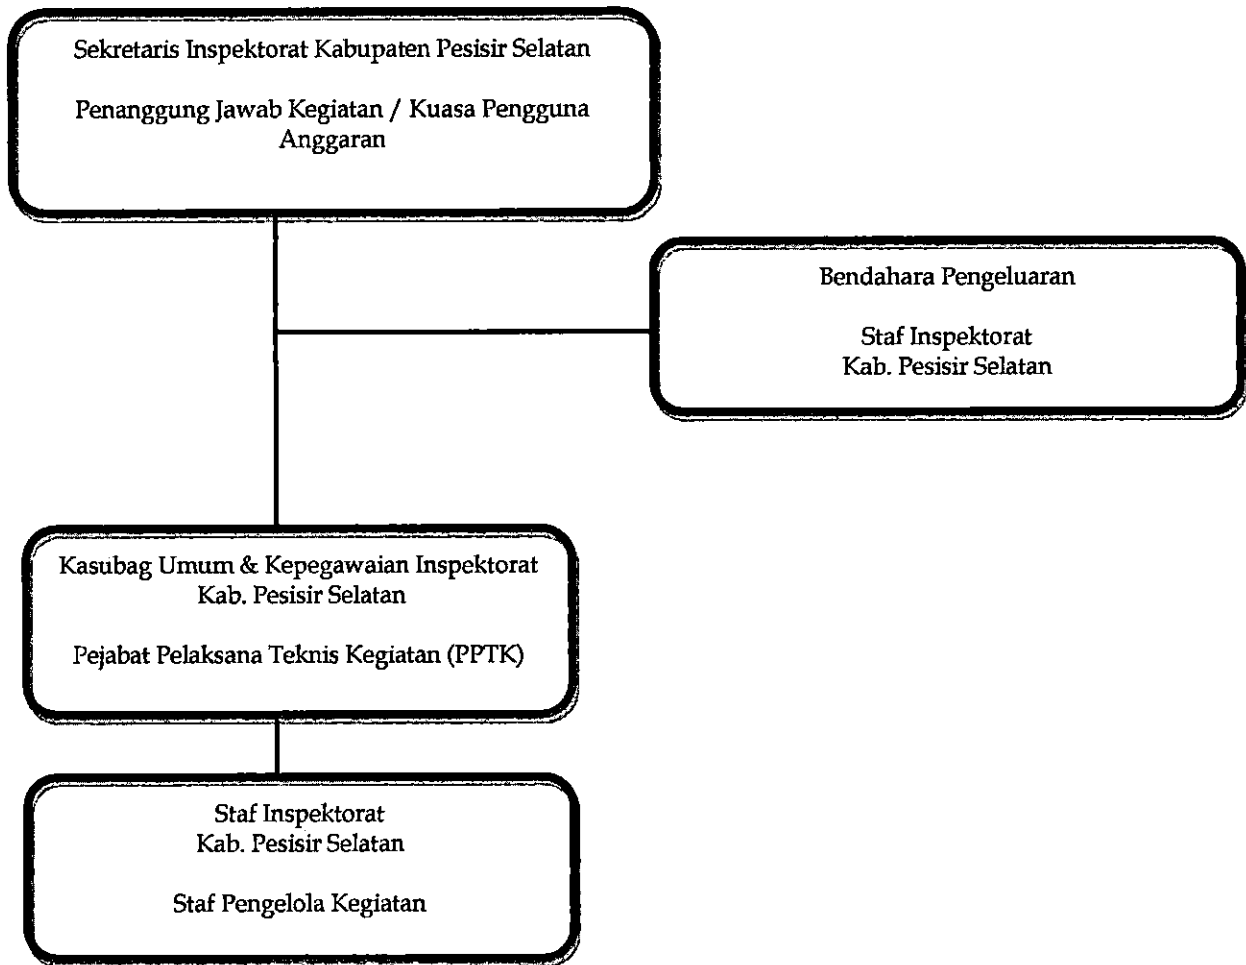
Sekretaris Inspektorat Kabupaten Pesisir Selatan

Penanggung Jawab Kegiatan / Kuasa Pengguna Anggaran

Bendahara Pengeluaran

Staf Inspektorat
Kab. Pesisir Selatan

Kasubag Umum & Kepegawaian Inspektorat
Kab. Pesisir Selatan

Pejabat Pelaksana Teknis Kegiatan (PPTK)

Staf Inspektorat
Kab. Pesisir Selatan

Staf Pengelola Kegiatan